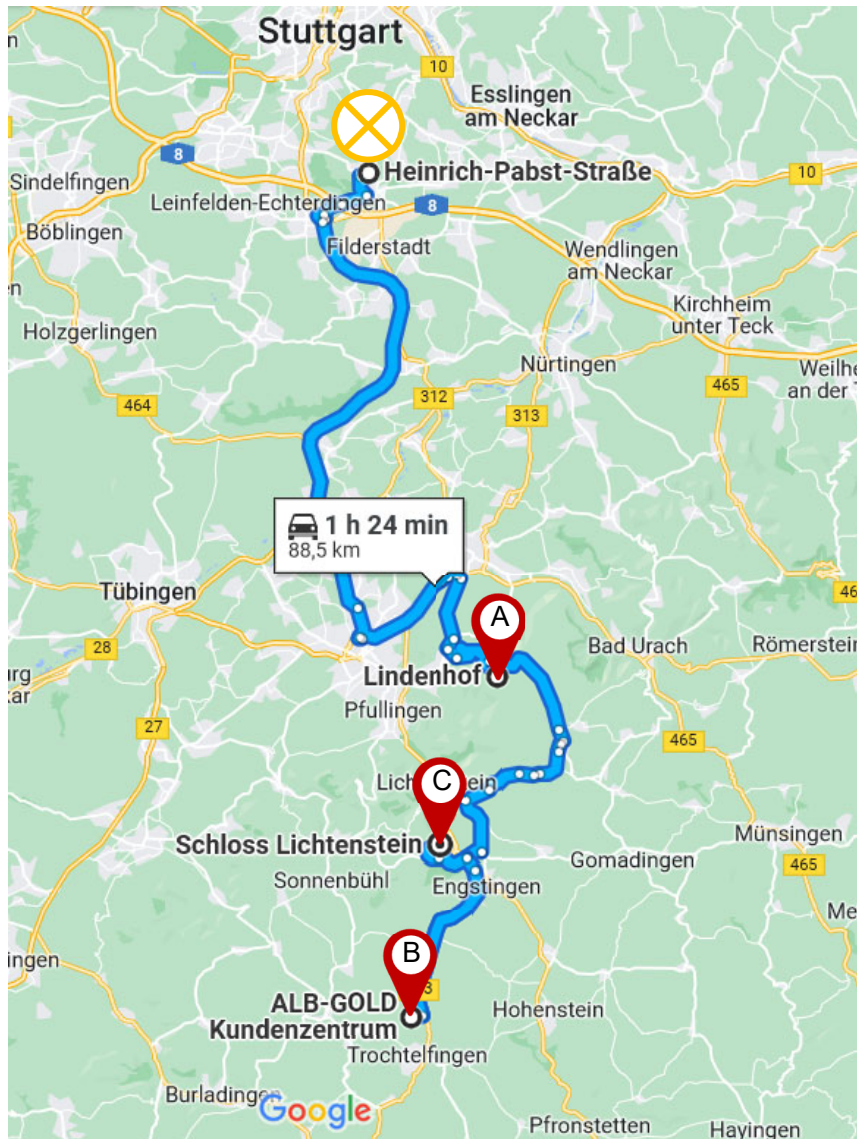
Stuttgart
10
Esslingen am Neckar
8
Heinrich-Pabst-Straße
10
Sindelfingen
Leinfelden-Echterdingen
8
Böblingen
Filderstadt
Wendlingen am Neckar
Kirchheim unter Teck
Holzgerlingen
Nürtingen
465
Weilhe an der T
464
312
313
1 h 24 min
88,5 km
Tübingen
A
28
Bad Urach
Römerstein
Lindenhof
rg
kar
Pfullingen
27
465
C
Lichtenstein
Schloss Lichtenstein
Münsingen
Gomadingen
Sonnenbühl
465
Engstingen
Me
B
ingen
3
ALB-GOLD Kundenzentrum
Hohenstein
Trochtelfingen
Burladingen
Google
Pfronstetten
Hayingen